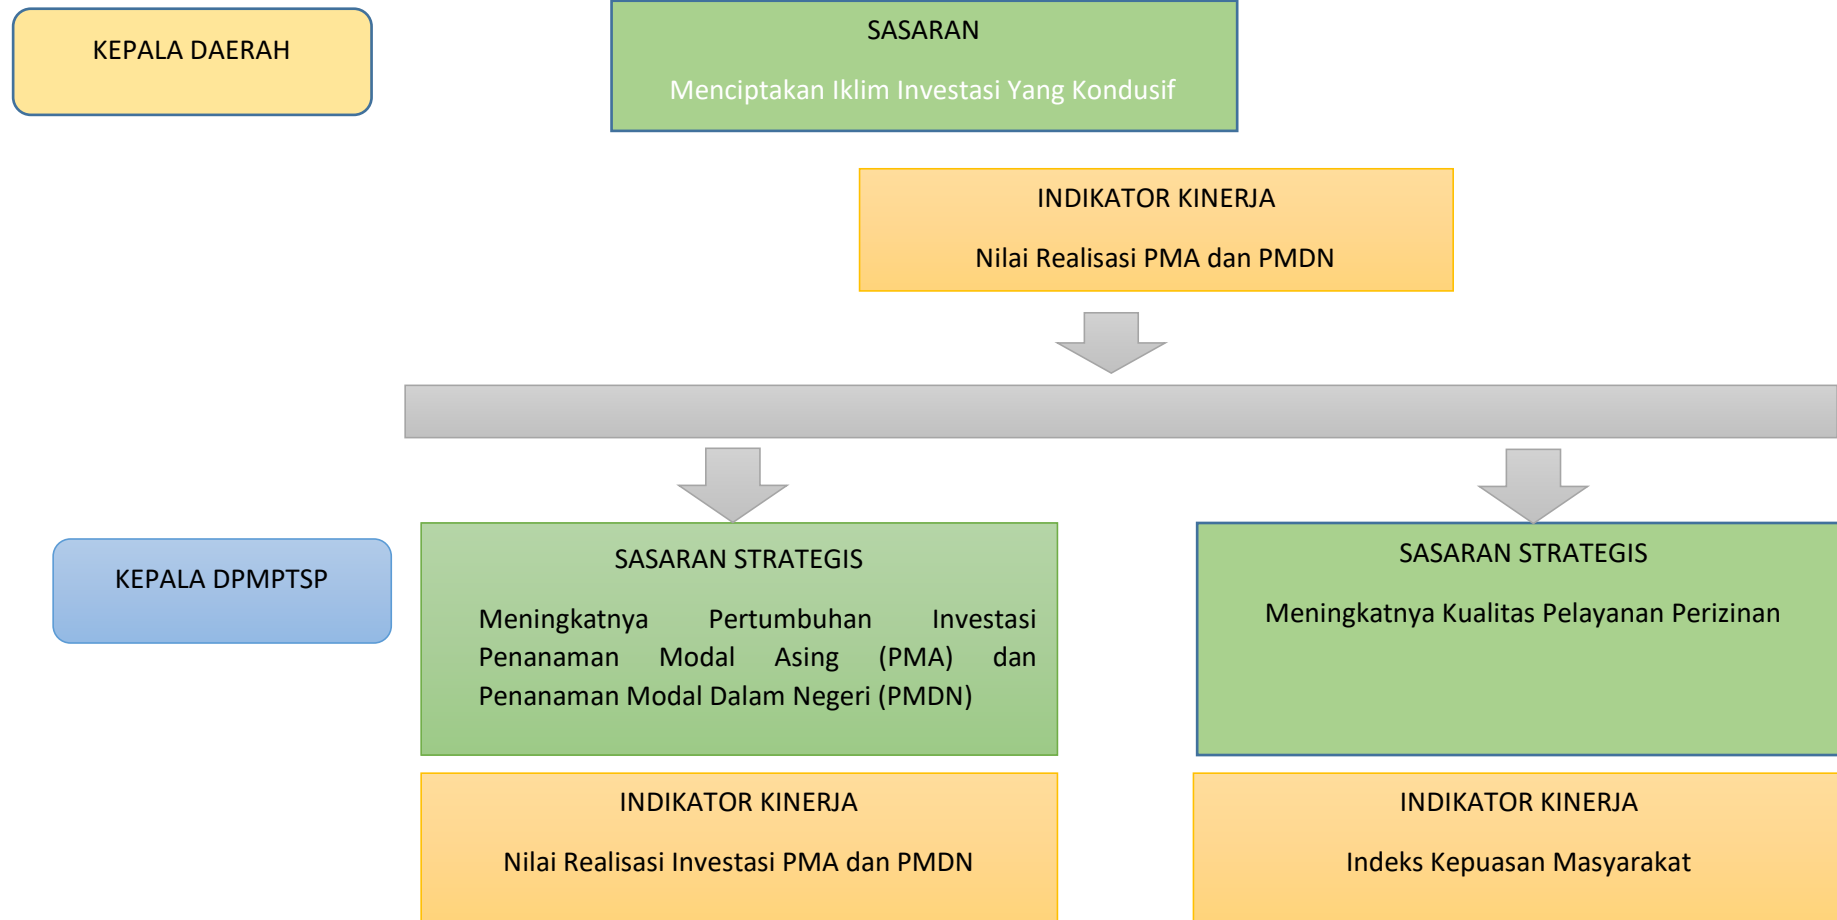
KEPALA DAERAH

SASARAN

Menciptakan Iklim Investasi Yang Kondusif

INDIKATOR KINERJA

Nilai Realisasi PMA dan PMDN

KEPALA DPMPTSP

SASARAN STRATEGIS

Meningkatnya Pertumbuhan Investasi Penanaman Modal Asing (PMA) dan Penanaman Modal Dalam Negeri (PMDN)

INDIKATOR KINERJA

Nilai Realisasi Investasi PMA dan PMDN

SASARAN STRATEGIS

Meningkatnya Kualitas Pelayanan Perizinan

INDIKATOR KINERJA

Indeks Kepuasan Masyarakat